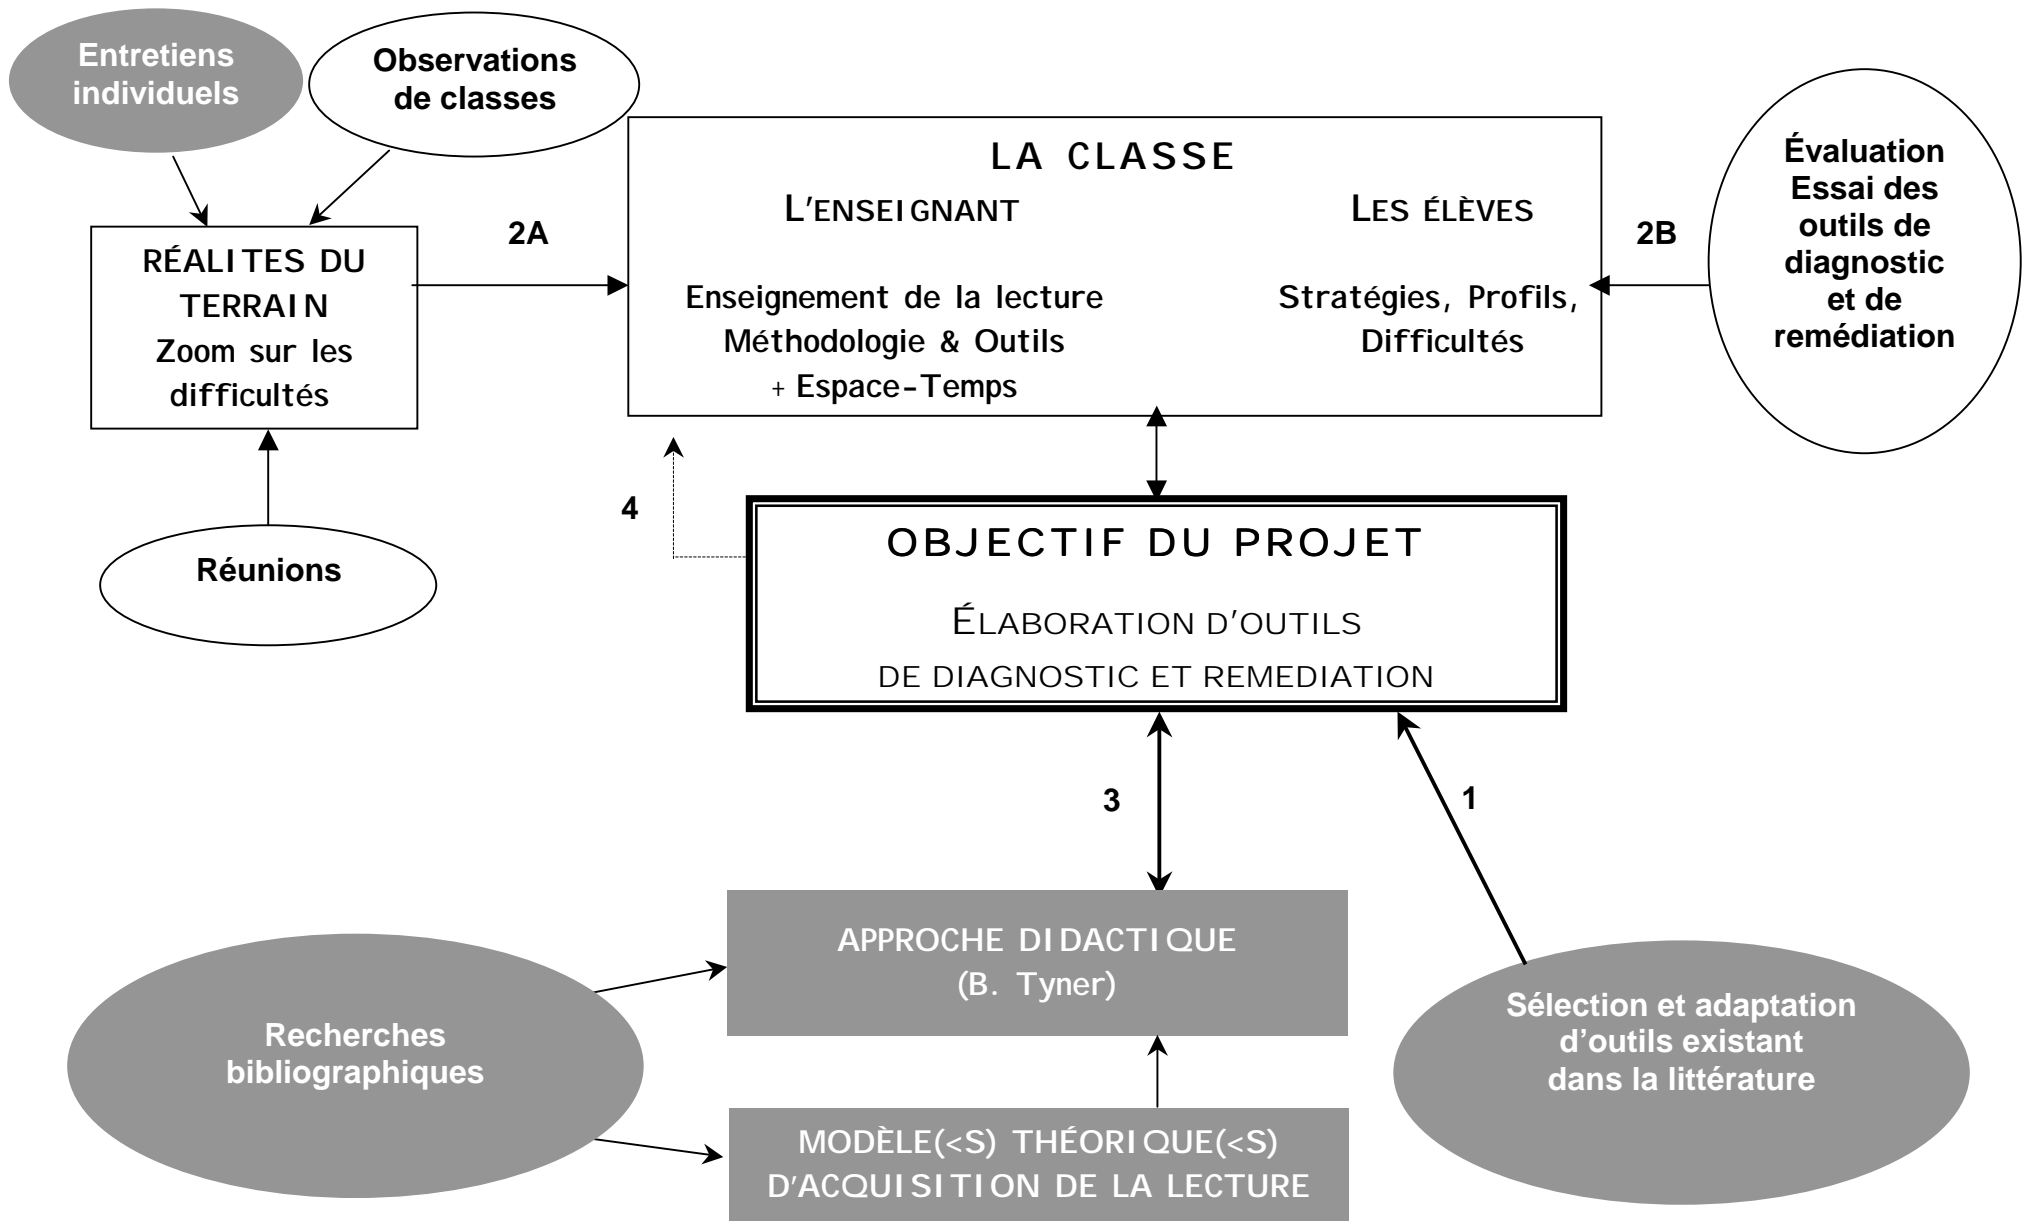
Entretiens individuels

Observations de classes

RÉALITES DU TERRAIN
Zoom sur les difficultés

2A

LA CLASSE

L'ENSEIGNANT

Enseignement de la lecture
Méthodologie & Outils
+ Espace-Temps

LES ÉLÈVES

Stratégies, Profils, Difficultés

2B

Évaluation
Essai des outils de diagnostic et de remédiation

Réunions

4

OBJECTIF DU PROJET

ÉLABORATION D'OUTILS
DE DIAGNOSTIC ET REMEDIATION

3

1

APPROCHE DIDACTIQUE
(B. Tyner)

Recherches bibliographiques

Sélection et adaptation d'outils existant dans la littérature

MODÈLE(<S) THÉORIQUE(<S)
D'ACQUISITION DE LA LECTURE